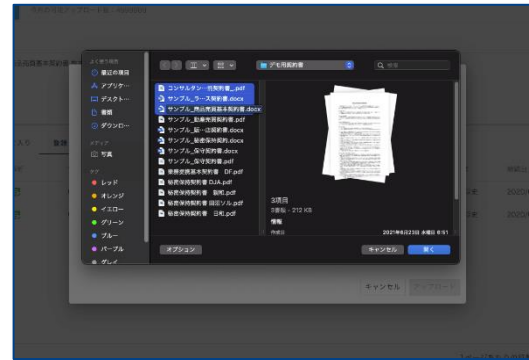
よく使う項目
最近の項目
アプリケー...
デスクトップ
書類
ダウンロード
メディア
写真
タグ
レッド
オレンジ
イエロー
グリーン
ブルー
パープル
グレイ

デモ用契約書
検索

コンサルタン...託契約書_.pdf
サンプル_ラース契約書.docx
サンプル_商品売買基本契約書.docx
サンプル_動画売買契約書.docx
サンプル_販...店契約書.docx
サンプル_秘密保持契約.docx
サンプル_保守契約書.pdf
サンプル_保守契約書.pdf
業務委託基本契約書 DF.pdf
秘密保持契約書 DJA.pdf
秘密保持契約書 製和.pdf
秘密保持契約書 田辺ソル.pdf
秘密保持契約書 日和.pdf

3項目
書類 - 212 KB
情報
作成日
2021年8月23日 水曜日 6:51

オプション
キャンセル
開く

キャンセル
アップロード